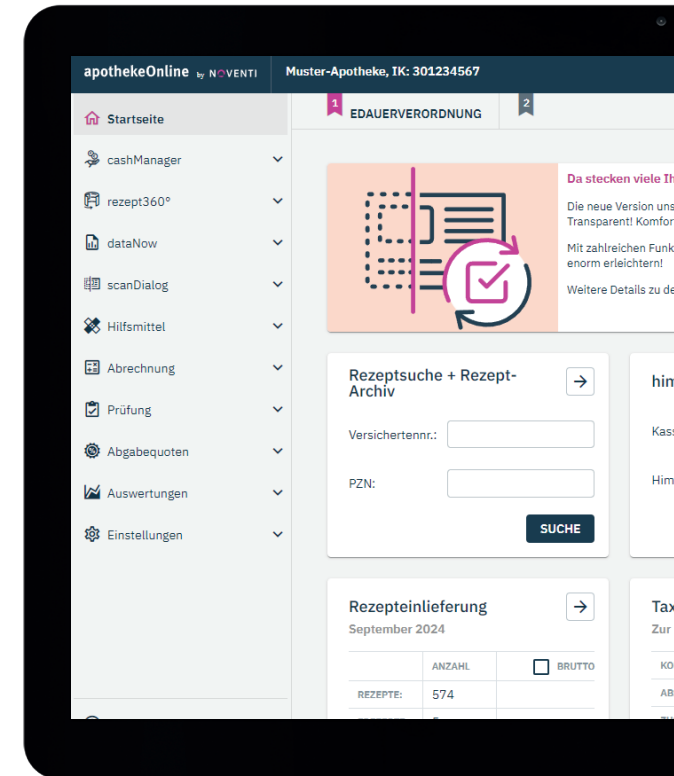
apothekeOnline by NOVENTI

Muster-Apotheke, IK: 301234567

Startseite

cashManager

rezept360°

dataNow

scanDialog

Hilfsmittel

Abrechnung

Prüfung

Abgabequoten

Auswertungen

Einstellungen

1 EDAUERVERORDNUNG

2

Da stecken viele Ih

Die neue Version uns
Transparent! Komfor

Mit zahlreichen Funk
enorm erleichtern!

Weitere Details zu de

Rezeptsuche + Rezept-Archiv

Versichertennr.:

PZN:

SUCHE

hin

Kas

Him

Rezepteinlieferung

September 2024

| | ANZAHL | BRUTTO |
|---|---|---|
| REZEPTE: | 574 | |

Tax

Zur

KO

AB